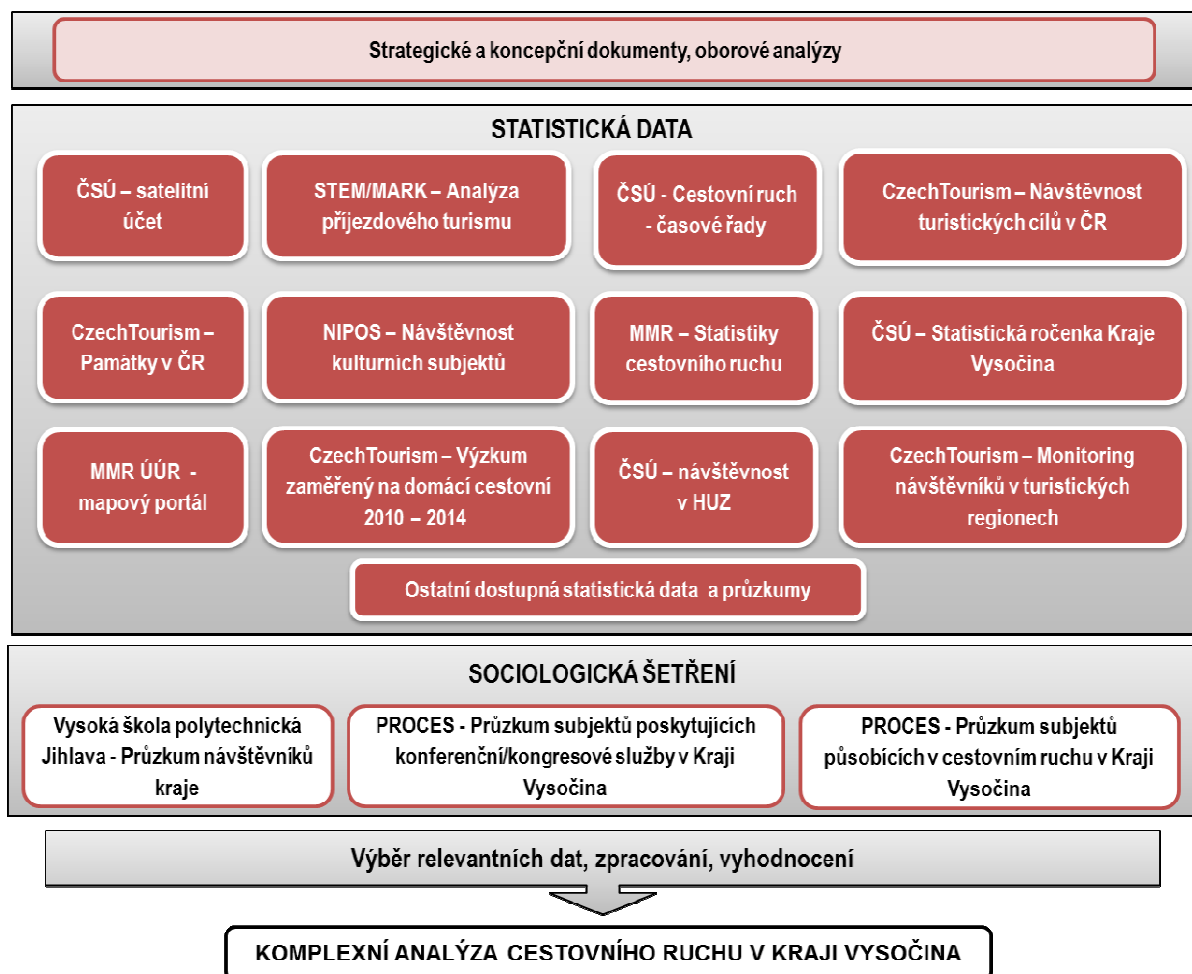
Strategické a koncepční dokumenty, oborové analýzy

STATISTICKÁ DATA

ČSÚ – satelitní účet

STEM/MARK – Analýza příjezdového turismu

ČSÚ - Cestovní ruch - časové řady

CzechTourism – Návštěvnost turistických cílů v ČR

CzechTourism – Památky v ČR

NIPOS – Návštěvnost kulturních subjektů

MMR – Statistiky cestovního ruchu

ČSÚ – Statistická ročenka Kraje Vysočina

MMR ÚÚR - mapový portál

CzechTourism – Výzkum zaměřený na domácí cestovní 2010 – 2014

ČSÚ – návštěvnost v HUZ

CzechTourism – Monitoring návštěvníků v turistických regionech

Ostatní dostupná statistická data a průzkumy

SOCIOLOGICKÁ ŠETŘENÍ

Vysoká škola polytechnická Jihlava - Průzkum návštěvníků kraje

PROCES - Průzkum subjektů poskytujících konferenční/kongresové služby v Kraji Vysočina

PROCES - Průzkum subjektů působících v cestovním ruchu v Kraji Vysočina

Výběr relevantních dat, zpracování, vyhodnocení

KOMPLEXNÍ ANALÝZA CESTOVNÍHO RUCHU V KRAJI VYSOČINA